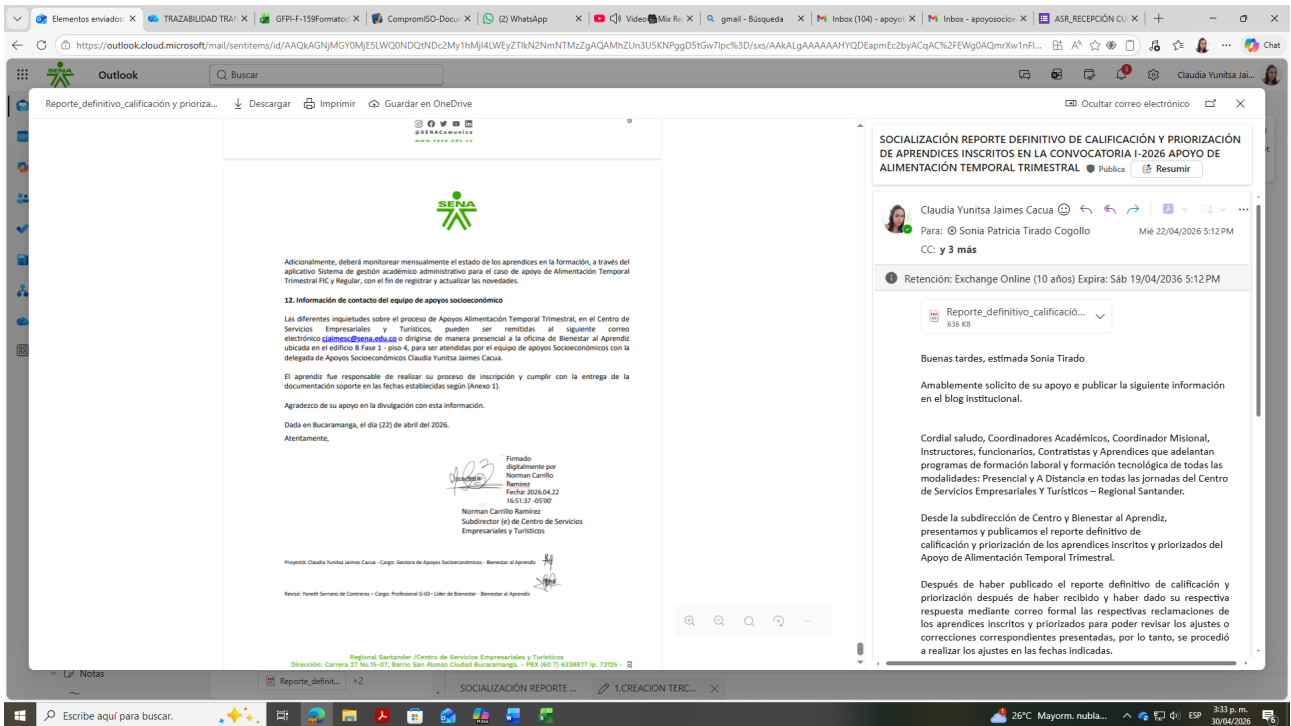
Elementos enviados × | TRAZABILIDAD TRA × | GFPI-F-159Formato × | CompromISO-Docu × | (2) WhatsApp × | Video Mix Re × | gmail - Búsqueda × | Inbox (104) - apoyo × | Inbox - apoyosocie × | ASR_RECEPCIÓN CU × | +

https://outlook.cloud.microsoft/mail/sentitems/id/AAQkAGNjMGY0MjE5LWQ0NDQtNDc2My1hMjI4LWEyZTlkN2NmNTMzZgAQAMhZUn3U5KNPggD5tGw7Ipc%3D/sxs/AAkALgAAAAAAHYQDEapmEc2byACqAC%2FEWg0AQmrXw1nFl...

Chat

Outlook

Buscar

Claudia Yunitsa Jai...

Reporte_definitivo_calificación y prioriza... Descargar Imprimir Guardar en OneDrive

Ocultar correo electrónico

@SENAComunica
www.sena.edu.co

SENA

Adicionalmente, deberá monitorear mensualmente el estado de los aprendices en la formación, a través del aplicativo Sistema de gestión académico administrativo para el caso de apoyo de Alimentación Temporal Trimestral FIC y Regular, con el fin de registrar y actualizar las novedades.

12. Información de contacto del equipo de apoyos socioeconómico

Las diferentes inquietudes sobre el proceso de Apoyos Alimentación Temporal Trimestral, en el Centro de Servicios Empresariales y Turísticos, pueden ser remitidas al siguiente correo electrónico cjaimesc@sena.edu.co o dirigirse de manera presencial a la oficina de Bienestar al Aprendiz ubicada en el edificio B Fase 1 - piso 4, para ser atendidas por el equipo de apoyos Socioeconómicos con la delegada de Apoyos Socioeconómicos Claudia Yunitsa Jaimes Cacua.

El aprendiz fue responsable de realizar su proceso de inscripción y cumplir con la entrega de la documentación soporte en las fechas establecidas según (Anexo 1).

Agradezco de su apoyo en la divulgación con esta información.

Dada en Bucaramanga, el día (22) de abril del 2026.

Atentamente,

Firmado digitalmente por Norman Carrillo Ramirez
Fecha: 2026.04.22 16:51:37 -05'00'

Norman Carrillo Ramírez
Subdirector (e) de Centro de Servicios Empresariales y Turísticos

Proyectó: Claudia Yunitsa Jaimes Cacua - Cargo: Gestora de Apoyos Socioeconómicos - Bienestar al Aprendiz

Revisó: Yaneth Serrano de Contreras – Cargo: Profesional G-02- Líder de Bienestar - Bienestar al Aprendiz

Regional Santander /Centro de Servicios Empresariales y Turísticos
Dirección: Carrera 27 No.15-07, Barrio San Alonso Ciudad Bucaramanga. - PBX (60 7) 6338877 Ip. 73125 -

SOCIALIZACIÓN REPORTE DEFINITIVO DE CALIFICACIÓN Y PRIORIZACIÓN DE APRENDICES INSCRITOS EN LA CONVOCATORIA I-2026 APOYO DE ALIMENTACIÓN TEMPORAL TRIMESTRAL Pública Resumir

Claudia Yunitsa Jaimes Cacua
Para: Sonia Patricia Tirado Cogollo
Mié 22/04/2026 5:12 PM
CC: y 3 más

Retención: Exchange Online (10 años) Expira: Sáb 19/04/2036 5:12 PM

Reporte_definitivo_calificació...
636 KB

Buenas tardes, estimada Sonia Tirado

Amablemente solicito de su apoyo e publicar la siguiente información en el blog institucional.

Cordial saludo, Coordinadores Académicos, Coordinador Misional, Instructores, funcionarios, Contratistas y Aprendices que adelantan programas de formación laboral y formación tecnológica de todas las modalidades: Presencial y A Distancia en todas las jornadas del Centro de Servicios Empresariales Y Turísticos – Regional Santander.

Desde la subdirección de Centro y Bienestar al Aprendiz, presentamos y publicamos el reporte definitivo de calificación y priorización de los aprendices inscritos y priorizados del Apoyo de Alimentación Temporal Trimestral.

Después de haber publicado el reporte definitivo de calificación y priorización después de haber recibido y haber dado su respectiva respuesta mediante correo formal las respectivas reclamaciones de los aprendices inscritos y priorizados para poder revisar los ajustes o correcciones correspondientes presentadas, por lo tanto, se procedió a realizar los ajustes en las fechas indicadas.

Notas

Reporte_definit... +2

SOCIALIZACIÓN REPORTE ...

1.CREACION TERC... ×

Escribe aquí para buscar.

26°C Mayorm. nubla... ESP 3:33 p. m. 30/04/2026